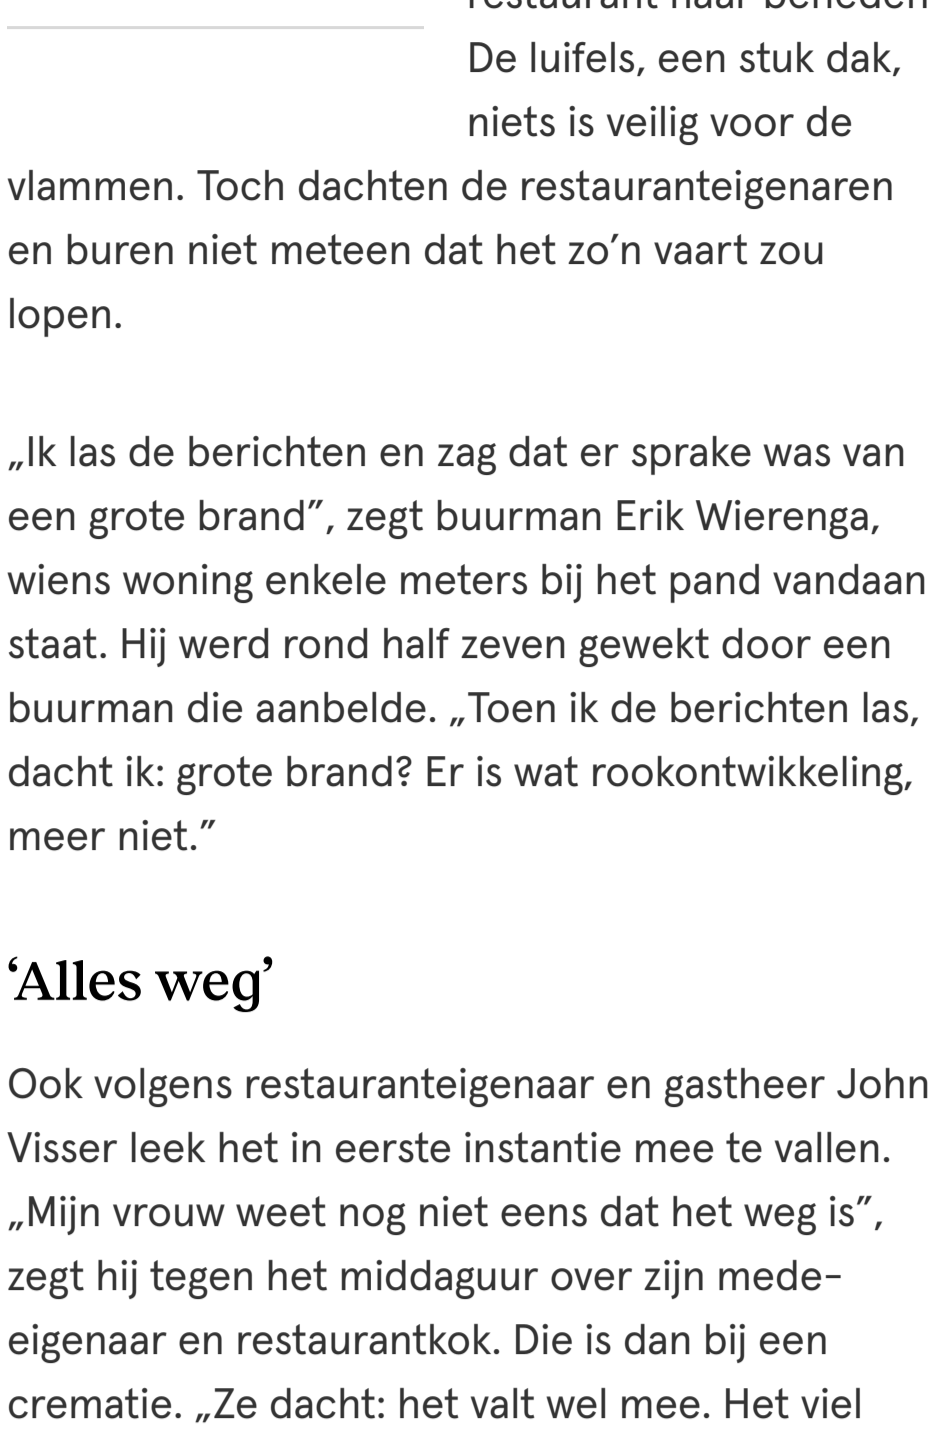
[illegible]

De luifels, een stuk dak, niets is veilig voor de vlammen. Toch dachten de restauranteigenaren en buren niet meteen dat het zo’n vaart zou lopen.

„Ik las de berichten en zag dat er sprake was van een grote brand”, zegt buurman Erik Wierenga, wiens woning enkele meters bij het pand vandaan staat. Hij werd rond half zeven gewekt door een buurman die aanbelde. „Toen ik de berichten las, dacht ik: grote brand? Er is wat rookontwikkeling, meer niet.”

‘Alles weg’

Ook volgens restauranteigenaar en gastheer John Visser leek het in eerste instantie mee te vallen. „Mijn vrouw weet nog niet eens dat het weg is”, zegt hij tegen het middaguur over zijn mede-eigenaar en restaurantkok. Die is dan bij een crematie. „Ze dacht: het valt wel mee. Het viel